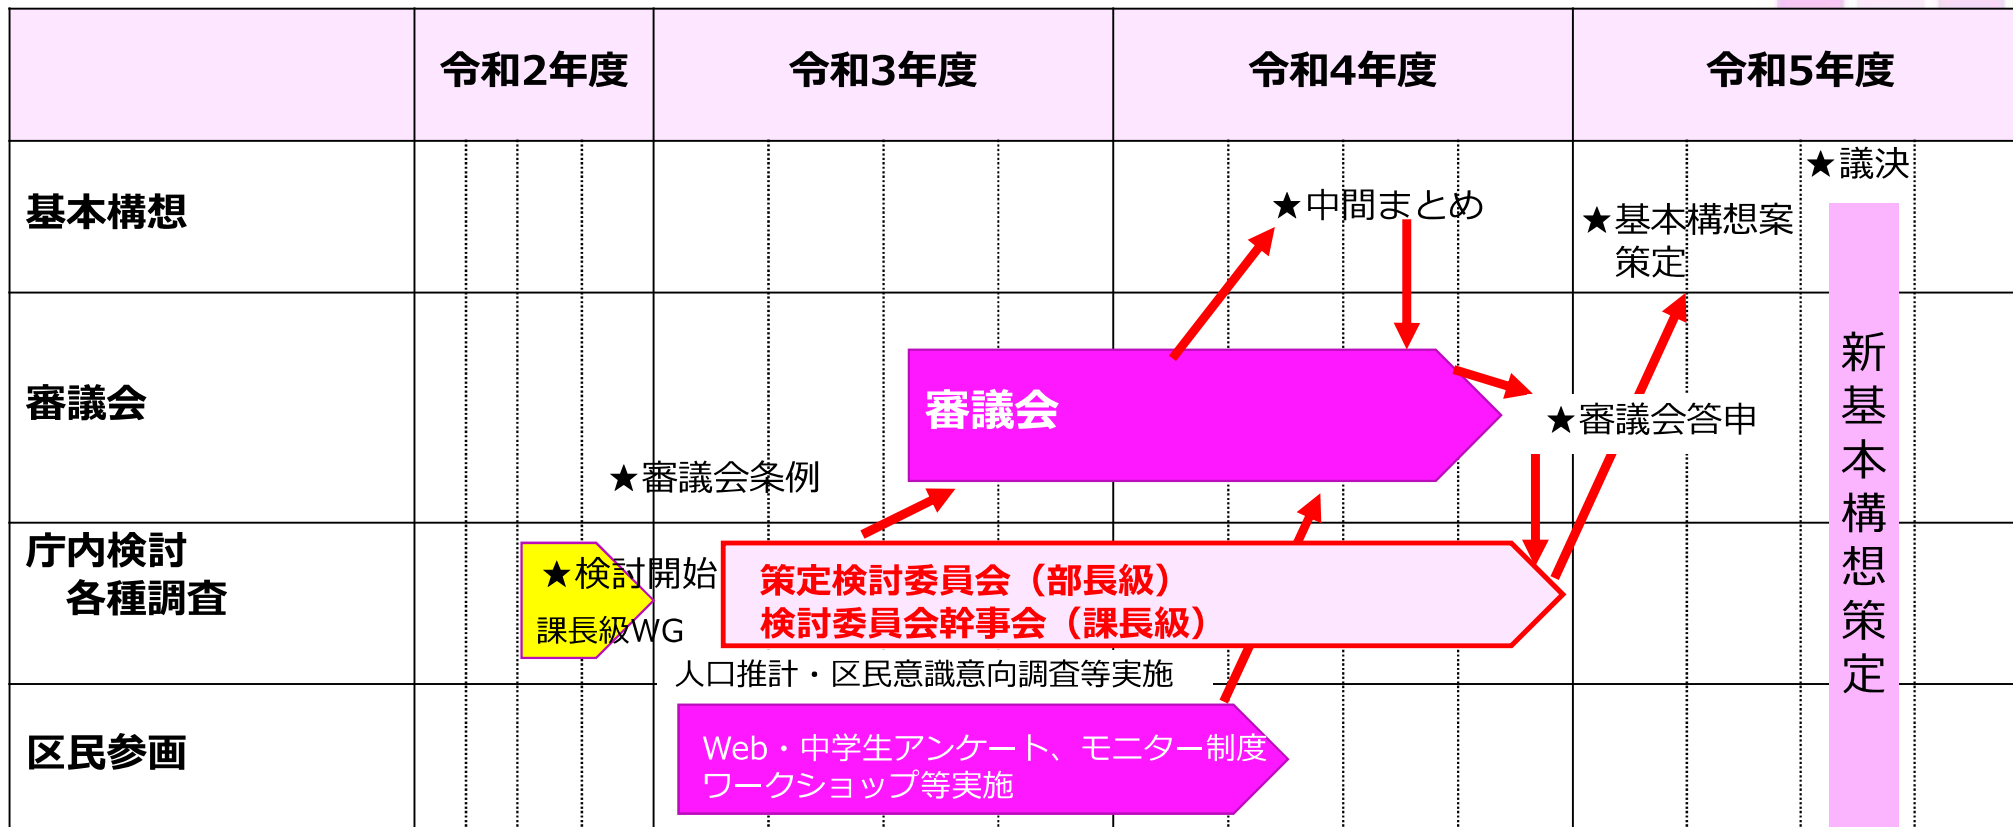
| | 令和2年度 | 令和3年度 | 令和4年度 | 令和5年度 |
|---|---|---|---|---|
| 基本構想 | | | ★中間まとめ | ★基本構想案策定 ★議決 |
| 審議会 | | ★審議会条例 審議会 | | ★審議会答申 |
| 庁内検討 各種調査 | ★検討開始 課長級WG | 策定検討委員会（部長級） 検討委員会幹事会（課長級） | | |
| 区民参画 | | Web・中学生アンケート、モニター制度 ワークショップ等実施 | | |

人口推計・区民意識意向調査等実施

新基本構想策定